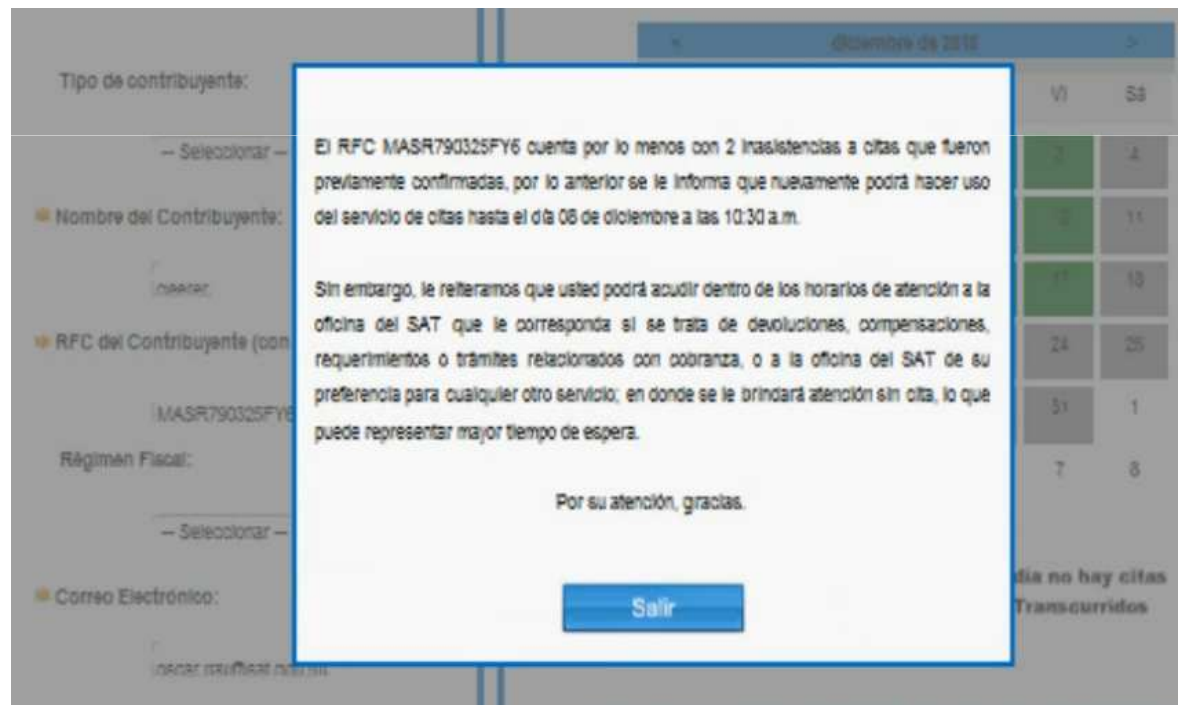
Tipo de contribuyente:

-- Seleccionar --

Nombre del Contribuyente:

oscar

RFC del Contribuyente (con

MASR790325FY6

Régimen Fiscal:

-- Seleccionar --

Correo Electrónico:

oscar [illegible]

< diciembre de 2018 >

Vi Sá

3 4

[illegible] 11

17 18

24 25

31 1

7 8

día no hay citas

Transcurridos

El RFC MASR790325FY6 cuenta por lo menos con 2 inasistencias a citas que fueron previamente confirmadas, por lo anterior se le informa que nuevamente podrá hacer uso del servicio de citas hasta el día 08 de diciembre a las 10:30 a.m.

Sin embargo, le reiteramos que usted podrá acudir dentro de los horarios de atención a la oficina del SAT que le corresponda si se trata de devoluciones, compensaciones, requerimientos o trámites relacionados con cobranza, o a la oficina del SAT de su preferencia para cualquier otro servicio; en donde se le brindará atención sin cita, lo que puede representar mayor tiempo de espera.

Por su atención, gracias.

Salir